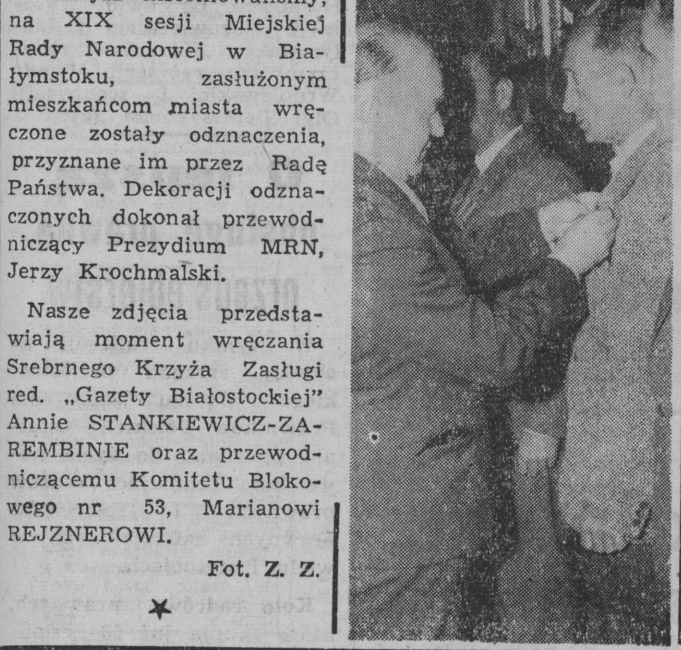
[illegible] na XIX sesji Miejskiej Rady Narodowej w Białymstoku, zasłużonym mieszkańcom miasta wręczone zostały odznaczenia, przyznane im przez Radę Państwa. Dekoracji odznaczonych dokonał przewodniczący Prezydium MRN, Jerzy Krochmalski.

Nasze zdjęcia przedstawiają moment wręczania Srebrnego Krzyża Zasługi red. „Gazety Białostockiej" Annie STANKIEWICZ-ZAREMBINIE oraz przewodniczącemu Komitetu Blokowego nr 53, Marianowi REJZNEROWI.

Fot. Z. Z.

★